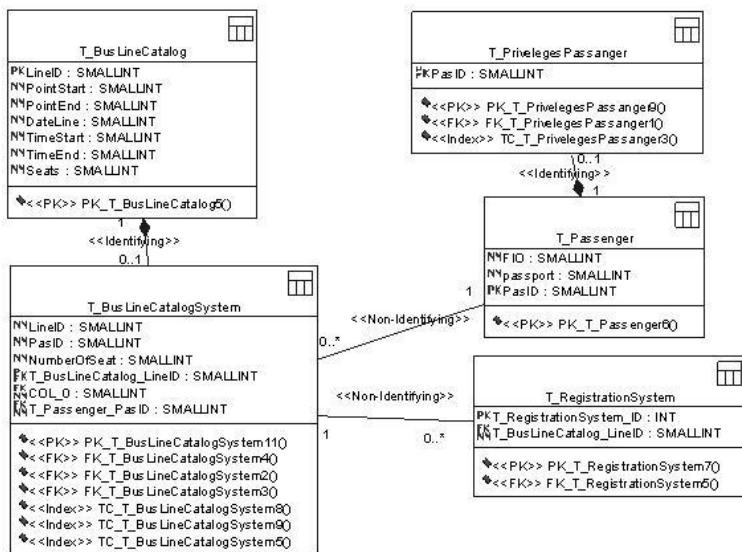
T_BusLineCatalog

PK LineID : SMALLINT
NN PointStart : SMALLINT
NN PointEnd : SMALLINT
NN DateLine : SMALLINT
NN TimeStart : SMALLINT
NN TimeEnd : SMALLINT
NN Seats : SMALLINT

<<PK>> PK_T_BusLineCatalog5()

1

<<Identifying>>

0..1

T_PrivelegesPassanger

PK FK PasID : SMALLINT

<<PK>> PK_T_PrivelegesPassanger9()
<<FK>> FK_T_PrivelegesPassanger1()
<<Index>> TC_T_PrivelegesPassanger3()

0..1

<<Identifying>>

1

T_Passenger

NN FIO : SMALLINT
NN passport : SMALLINT
PK PasID : SMALLINT

<<PK>> PK_T_Passenger6()

1

<<Non-Identifying>>

0..*

T_BusLineCatalogSystem

NN LineID : SMALLINT
NN PasID : SMALLINT
NN NumberOfSeat : SMALLINT
PK FK T_BusLineCatalog_LineID : SMALLINT
NN COL_0 : SMALLINT
FK NN T_Passenger_PasID : SMALLINT

<<PK>> PK_T_BusLineCatalogSystem11()
<<FK>> FK_T_BusLineCatalogSystem4()
<<FK>> FK_T_BusLineCatalogSystem2()
<<FK>> FK_T_BusLineCatalogSystem3()
<<Index>> TC_T_BusLineCatalogSystem8()
<<Index>> TC_T_BusLineCatalogSystem9()
<<Index>> TC_T_BusLineCatalogSystem5()

<<Non-Identifying>>

1

0..*

T_RegistrationSystem

PK T_RegistrationSystem_ID : INT
FK NN T_BusLineCatalog_LineID : SMALLINT

<<PK>> PK_T_RegistrationSystem7()
<<FK>> FK_T_RegistrationSystem5()